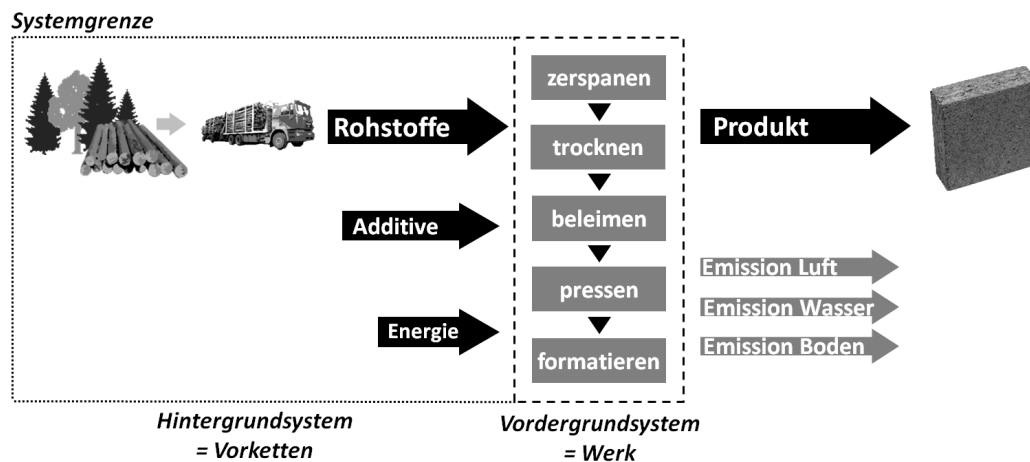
Systemgrenze

Rohstoffe

Additive

Energie

zerspanen

trocknen

beleimen

pressen

formatieren

Produkt

Emission Luft

Emission Wasser

Emission Boden

Hintergrundsystem
= Vorketten

Vordergrundsystem
= Werk